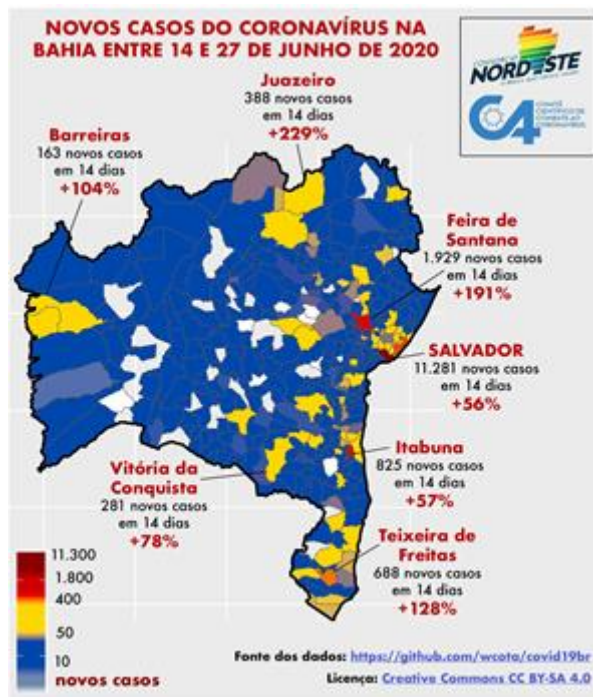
NOVOS CASOS DO CORONAVÍRUS NA BAHIA ENTRE 14 E 27 DE JUNHO DE 2020

CONSÓRCIO NORDESTE

C4 COMITÊ CIENTÍFICO DE COMBATE AO CORONAVÍRUS

Juazeiro
388 novos casos em 14 dias
+229%

Barreiras
163 novos casos em 14 dias
+104%

Feira de Santana
1.929 novos casos em 14 dias
+191%

SALVADOR
11.281 novos casos em 14 dias
+56%

Itabuna
825 novos casos em 14 dias
+57%

Vitória da Conquista
281 novos casos em 14 dias
+78%

Teixeira de Freitas
688 novos casos em 14 dias
+128%

11.300
1.800
400
50
10
novos casos

Fonte dos dados: https://github.com/wcota/covid19br
Licença: Creative Commons CC BY-SA 4.0